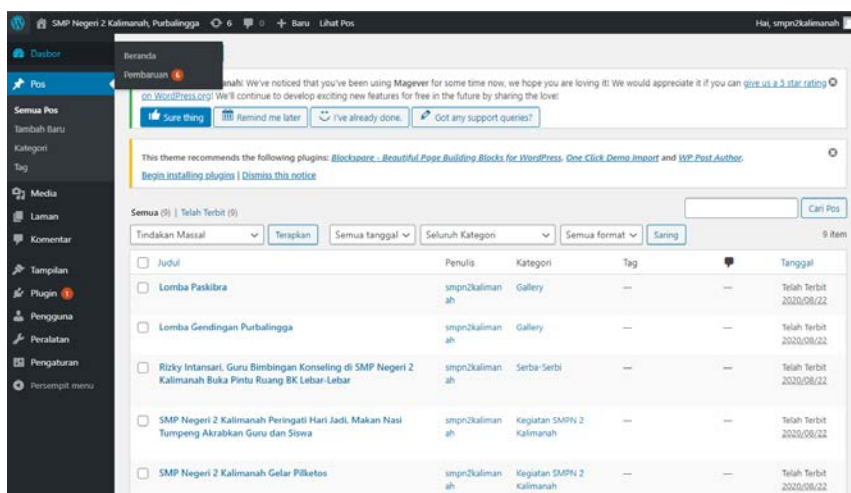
SMP Negeri 2 Kalimanah, Purbalingga 6 0 + Baru Lihat Pos

Hai, smpn2kalimanah

Dasbor
Beranda
Pembaruan 6

Pos
Semua Pos
Tambah Baru
Kategori
Tag
Media
Laman
Komentar
Tampilan
Plugin 1
Pengguna
Peralatan
Pengaturan
Persempit menu

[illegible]anah! We've noticed that you've been using Magever for some time now, we hope you are loving it! We would appreciate it if you can give us a 5 star rating on WordPress.org! We'll continue to develop exciting new features for free in the future by sharing the love!

Sure thing | Remind me later | I've already done. | Got any support queries?

This theme recommends the following plugins: Blockspare - Beautiful Page Building Blocks for WordPress, One Click Demo Import and WP Post Author.
Begin installing plugins | Dismiss this notice

Semua (9) | Telah Terbit (9)

Cari Pos

Tindakan Massal | Terapkan | Semua tanggal | Seluruh Kategori | Semua format | Saring

9 item

| Judul | Penulis | Kategori | Tag | | Tanggal |
|---|---|---|---|---|---|
| Lomba Paskibra | smpn2kalimanah | Gallery | — | — | Telah Terbit 2020/08/22 |
| Lomba Gendingan Purbalingga | smpn2kalimanah | Gallery | — | — | Telah Terbit 2020/08/22 |
| Rizky Intansari, Guru Bimbingan Konseling di SMP Negeri 2 Kalimanah Buka Pintu Ruang BK Lebar-Lebar | smpn2kalimanah | Serba-Serbi | — | — | Telah Terbit 2020/08/22 |
| SMP Negeri 2 Kalimanah Peringati Hari Jadi, Makan Nasi Tumpeng Akrabkan Guru dan Siswa | smpn2kalimanah | Kegiatan SMPN 2 Kalimanah | — | — | Telah Terbit 2020/08/22 |
| SMP Negeri 2 Kalimanah Gelar Pilketos | smpn2kalimanah | Kegiatan SMPN 2 Kalimanah | — | — | Telah Terbit 2020/08/22 |